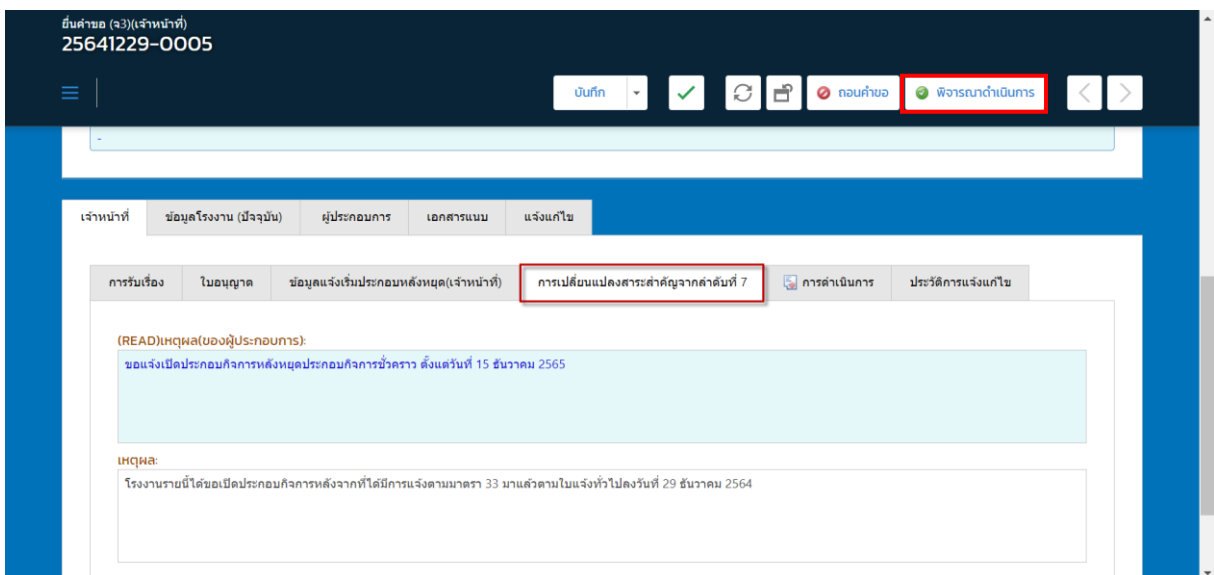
ยื่นคำขอ (จ3)(เจ้าหน้าที่)
25641229-0005

บันทึก

ถอนคำขอ

พิจารณาดำเนินการ

-

เจ้าหน้าที่

ข้อมูลโรงงาน (ปัจจุบัน)

ผู้ประกอบการ

เอกสารแนบ

แจ้งแก้ไข

การรับเรื่อง

ใบอนุญาต

ข้อมูลแจ้งเริ่มประกอบหลังหยุด(เจ้าหน้าที่)

การเปลี่ยนแปลงสาระสำคัญจากลำดับที่ 7

การดำเนินการ

ประวัติการแจ้งแก้ไข

(READ)เหตุผล(ของผู้ประกอบการ):

ขอแจ้งเปิดประกอบกิจการหลังหยุดประกอบกิจการชั่วคราว ตั้งแต่วันที่ 15 ธันวาคม 2565

เหตุผล:

โรงงานรายนี้ได้ขอเปิดประกอบกิจการหลังจากที่ได้มีการแจ้งตามมาตรา 33 มาแล้วตามใบแจ้งทั่วไปลงวันที่ 29 ธันวาคม 2564